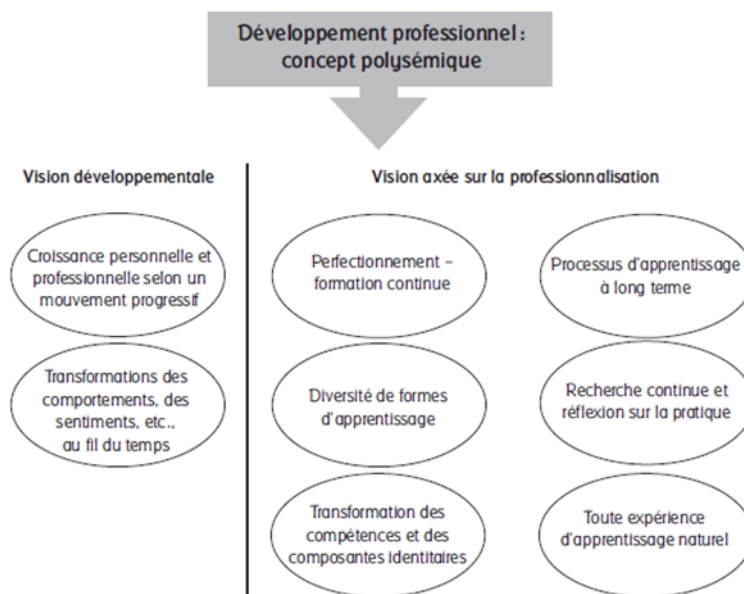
Développement professionnel : concept polysémique

Vision développementale

Croissance personnelle et professionnelle selon un mouvement progressif

Transformations des comportements, des sentiments, etc., au fil du temps

Vision axée sur la professionnalisation

Perfectionnement – formation continue

Processus d'apprentissage à long terme

Diversité de formes d'apprentissage

Recherche continue et réflexion sur la pratique

Transformation des compétences et des composantes identitaires

Toute expérience d'apprentissage naturel